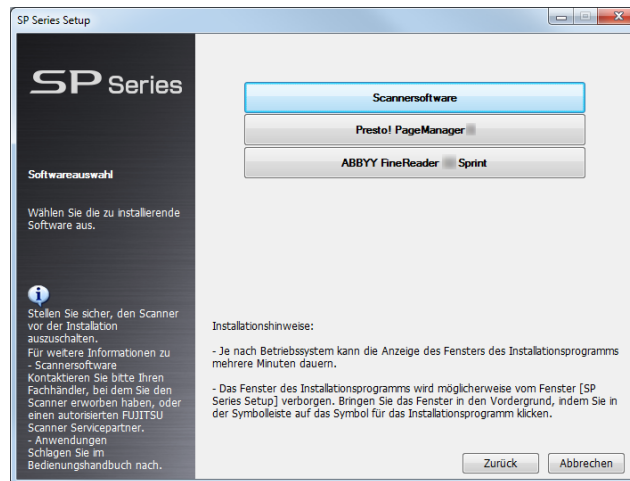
SP Series Setup

SP Series

Softwareauswahl

Wählen Sie die zu installierende Software aus.

Stellen Sie sicher, den Scanner vor der Installation auszuschalten.
Für weitere Informationen zu
- Scannersoftware
Kontaktieren Sie bitte Ihren Fachhändler, bei dem Sie den Scanner erworben haben, oder einen autorisierten FUJITSU Scanner Servicepartner.
- Anwendungen
Schlagen Sie im Bedienungshandbuch nach.

Scannersoftware

Presto! PageManager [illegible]

ABBYY FineReader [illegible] Sprint

Installationshinweise:

- Je nach Betriebssystem kann die Anzeige des Fensters des Installationsprogramms mehrere Minuten dauern.

- Das Fenster des Installationsprogramms wird möglicherweise vom Fenster [SP Series Setup] verborgen. Bringen Sie das Fenster in den Vordergrund, indem Sie in der Symbolleiste auf das Symbol für das Installationsprogramm klicken.

Zurück

Abbrechen